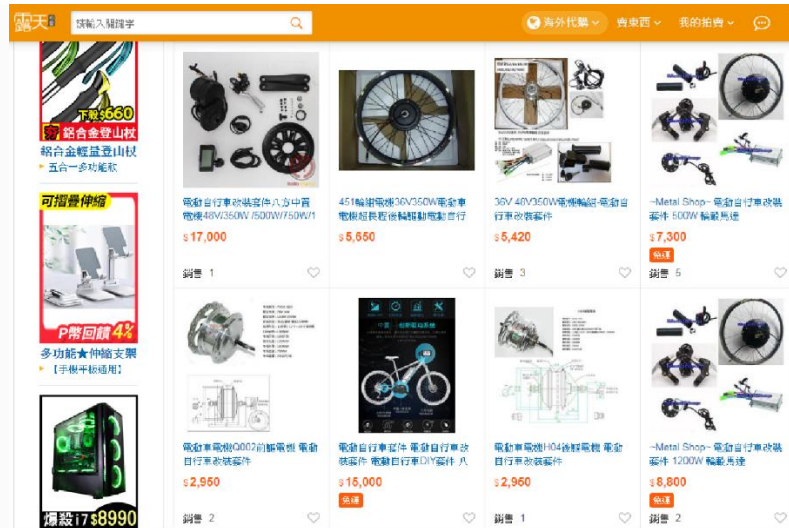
露天 請輸入關鍵字 海外代購 賣東西 我的拍賣

下殺$660
夯 鋁合金登山杖
鋁合金輕量登山杖
五合一多功能款

可摺疊伸縮
P幣回饋4%
多功能★伸縮支架
【手機平板通用】

爆殺i7$8990

電動自行車改裝套件八方中置電機48V350W/500W/750W/1
$17,000
銷售 1

451輪轂電機36V350W電動車電機超長款後輪驅動電動自行
$5,650

36V 48V350W電機輪組 電動自行車改裝套件
$5,420
銷售 3

~Metal Shop~ 電動自行車改裝套件 500W 輪轂馬達
$7,300
免運
銷售 5

電動車電機Q002前驅電機 電動自行車改裝套件
$2,950
銷售 2

電動自行車套件 電動自行車改裝套件 電動自行車DIY套件 八
$15,000
免運

電動車電機H04後驅電機 電動自行車改裝套件
$2,960
銷售 1

~Metal Shop~ 電動自行車改裝套件 1200W 輪轂馬達
$8,800
免運
銷售 2